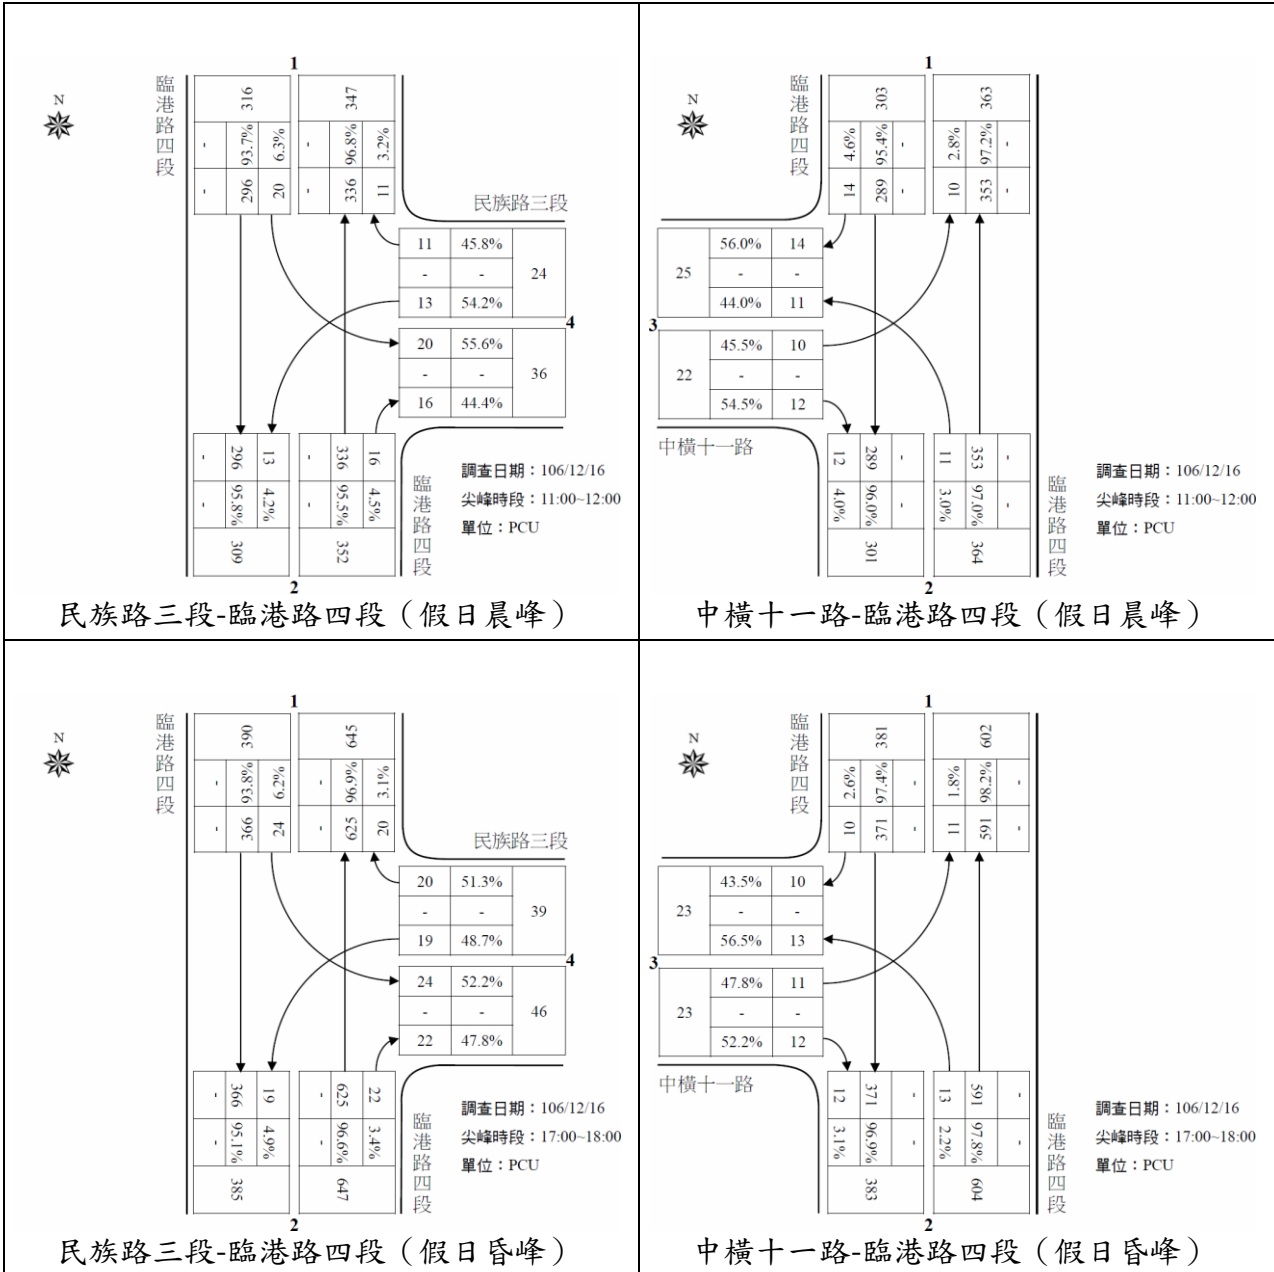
N

臨港路四段

1

316
-
93.7%
6.3%
-
296
20

347
-
96.8%
3.2%
-
336
11

民族路三段

11 45.8%
- -
13 54.2%
24

4

20 55.6%
- -
16 44.4%
36

-
296
13
-
95.8%
4.2%
309

-
336
16
-
95.5%
4.5%
352

2

臨港路四段

調查日期：106/12/16
尖峰時段：11:00~12:00
單位：PCU

民族路三段-臨港路四段（假日晨峰）

N

臨港路四段

1

303
4.6%
95.4%
-
14
289
-

363
2.8%
97.2%
-
10
353
-

25
56.0% 14
- -
44.0% 11

3

22
45.5% 10
- -
54.5% 12

中橫十一路

12
289
-
4.0%
96.0%
-
301

11
353
-
3.0%
97.0%
-
364

2

臨港路四段

調查日期：106/12/16
尖峰時段：11:00~12:00
單位：PCU

中橫十一路-臨港路四段（假日晨峰）

N

臨港路四段

1

390
-
93.8%
6.2%
-
366
24

645
-
96.9%
3.1%
-
625
20

民族路三段

20 51.3%
- -
19 48.7%
39

4

24 52.2%
- -
22 47.8%
46

-
366
19
-
95.1%
4.9%
385

-
625
22
-
96.6%
3.4%
647

2

臨港路四段

調查日期：106/12/16
尖峰時段：17:00~18:00
單位：PCU

民族路三段-臨港路四段（假日昏峰）

N

臨港路四段

1

381
2.6%
97.4%
-
10
371
-

602
1.8%
98.2%
-
11
591
-

23
43.5% 10
- -
56.5% 13

3

23
47.8% 11
- -
52.2% 12

中橫十一路

12
371
-
3.1%
96.9%
-
383

13
591
-
2.2%
97.8%
-
604

2

臨港路四段

調查日期：106/12/16
尖峰時段：17:00~18:00
單位：PCU

中橫十一路-臨港路四段（假日昏峰）